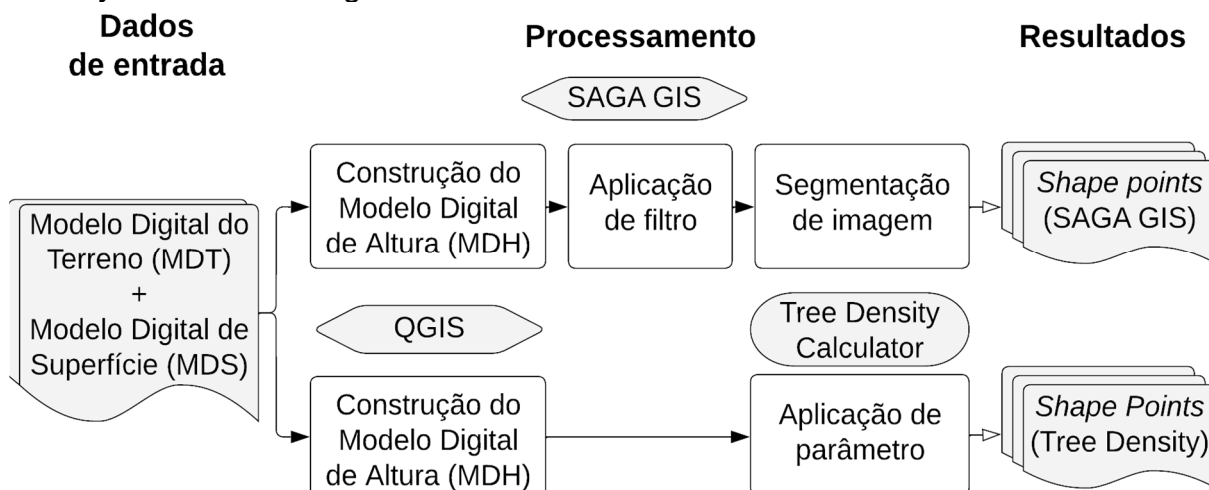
Dados de entrada

Processamento

Resultados

SAGA GIS

Modelo Digital do Terreno (MDT) + Modelo Digital de Superfície (MDS)

Construção do Modelo Digital de Altura (MDH)

Aplicação de filtro

Segmentação de imagem

Shape points (SAGA GIS)

QGIS

Tree Density Calculator

Construção do Modelo Digital de Altura (MDH)

Aplicação de parâmetro

Shape Points (Tree Density)